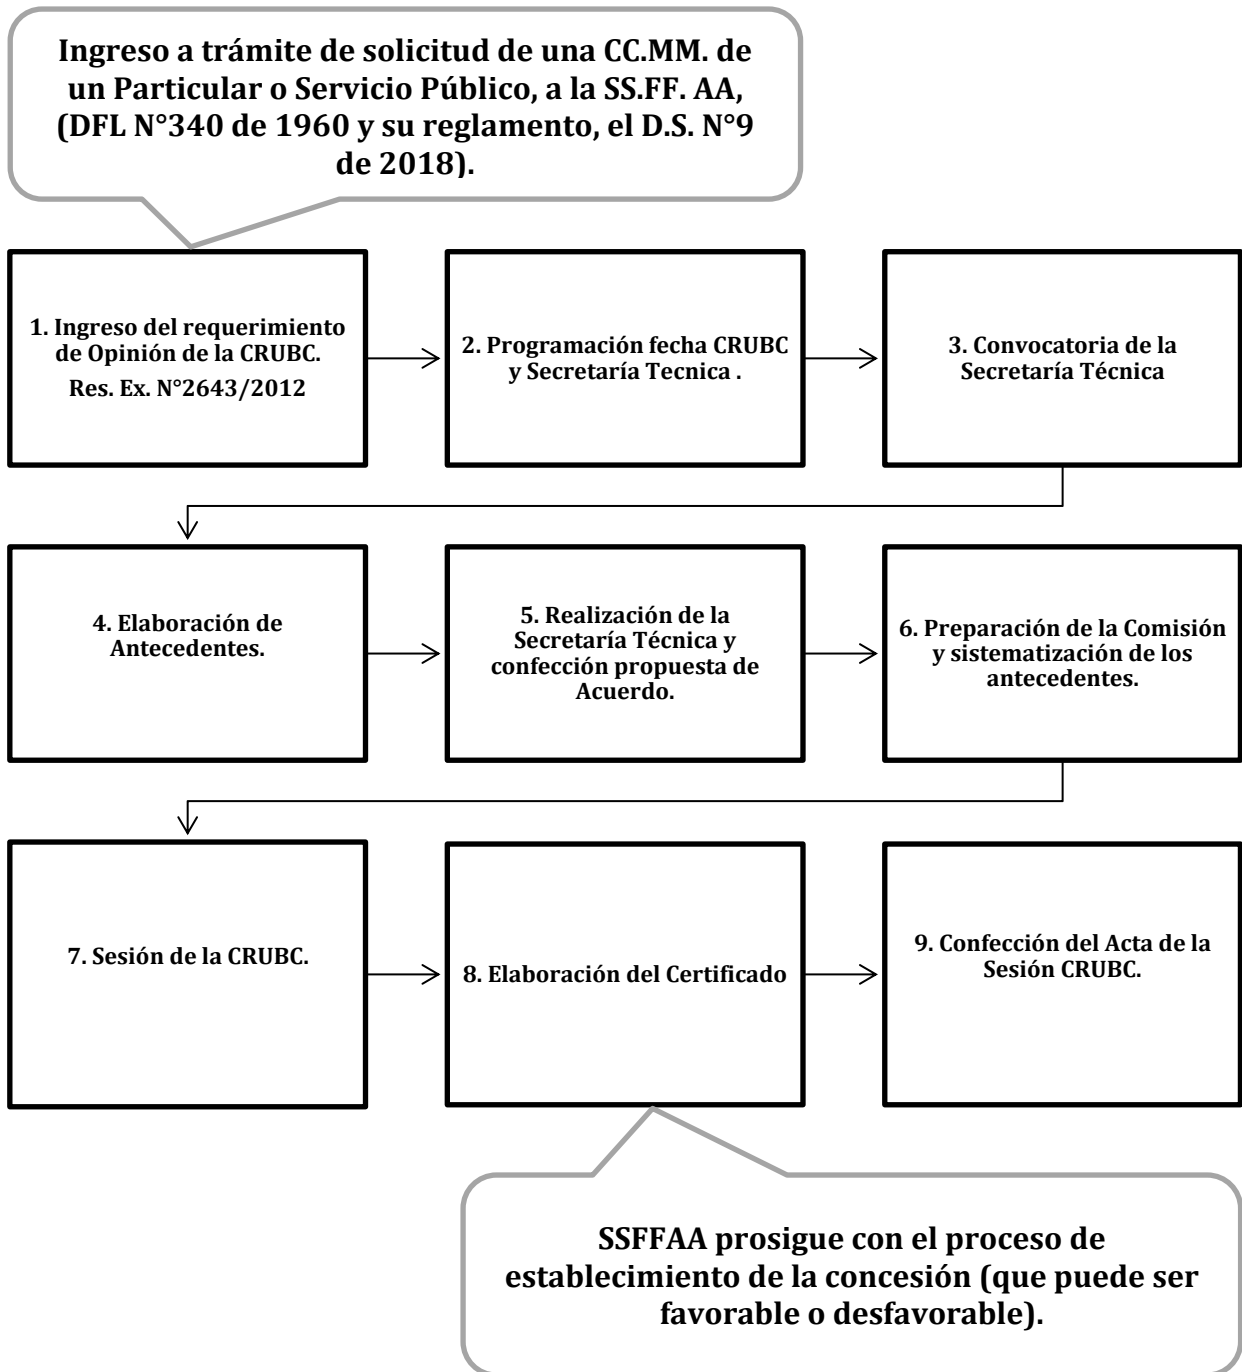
Ingreso a trámite de solicitud de una CC.MM. de un Particular o Servicio Público, a la SS.FF. AA, (DFL N°340 de 1960 y su reglamento, el D.S. N°9 de 2018).

1. Ingreso del requerimiento de Opinión de la CRUBC.
Res. Ex. N°2643/2012

2. Programación fecha CRUBC y Secretaría Tecnica .

3. Convocatoria de la Secretaría Técnica

4. Elaboración de Antecedentes.

5. Realización de la Secretaría Técnica y confección propuesta de Acuerdo.

6. Preparación de la Comisión y sistematización de los antecedentes.

7. Sesión de la CRUBC.

8. Elaboración del Certificado

9. Confección del Acta de la Sesión CRUBC.

SSFFAA prosigue con el proceso de establecimiento de la concesión (que puede ser favorable o desfavorable).